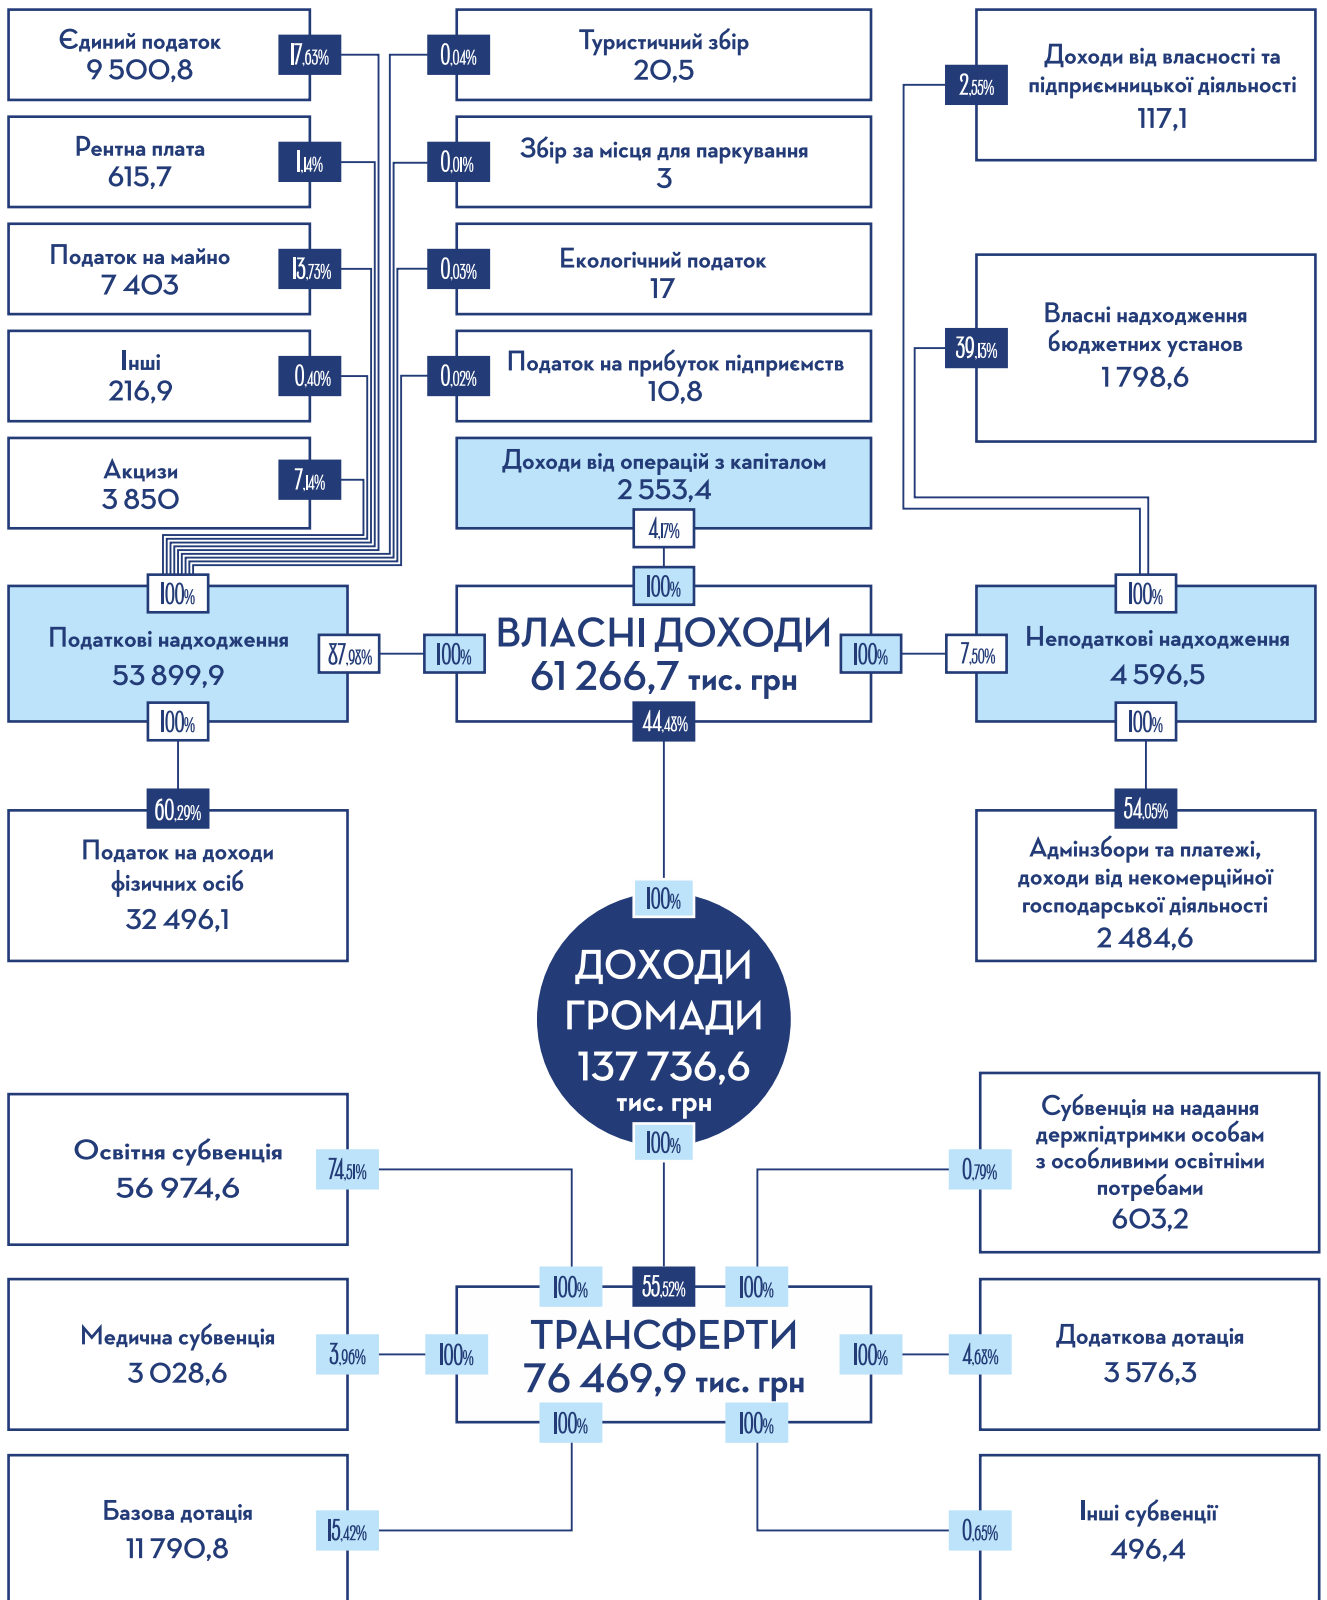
Єдиний податок
9 500,8
17,63%

0,04%
Туристичний збір
20,5

2,55%
Доходи від власності та підприємницької діяльності
117,1

Рентна плата
615,7
1,14%

0,01%
Збір за місця для паркування
3

Податок на майно
7 403
13,73%

0,03%
Екологічний податок
17

39,13%
Власні надходження бюджетних установ
1 798,6

Інші
216,9
0,40%

0,02%
Податок на прибуток підприємств
10,8

Акцизи
3 850
7,14%

Доходи від операцій з капіталом
2 553,4
4,17%

100%
Податкові надходження
53 899,9
87,98%
100%

100%
100%
ВЛАСНІ ДОХОДИ
61 266,7 тис. грн
100%
44,48%

100%
7,50%
Неподаткові надходження
4 596,5
100%

60,29%
Податок на доходи фізичних осіб
32 496,1

54,05%
Адмінзбори та платежі, доходи від некомерційної господарської діяльності
2 484,6

100%
ДОХОДИ ГРОМАДИ
137 736,6
тис. грн
100%

Освітня субвенція
56 974,6
74,51%

0,79%
Субвенція на надання держпідтримки особам з особливими освітніми потребами
603,2

100%
55,52%
100%

Медична субвенція
3 028,6
3,96%
100%
ТРАНСФЕРТИ
76 469,9 тис. грн
100%
4,68%
Додаткова дотація
3 576,3

100%
100%

Базова дотація
11 790,8
15,42%

0,65%
Інші субвенції
496,4